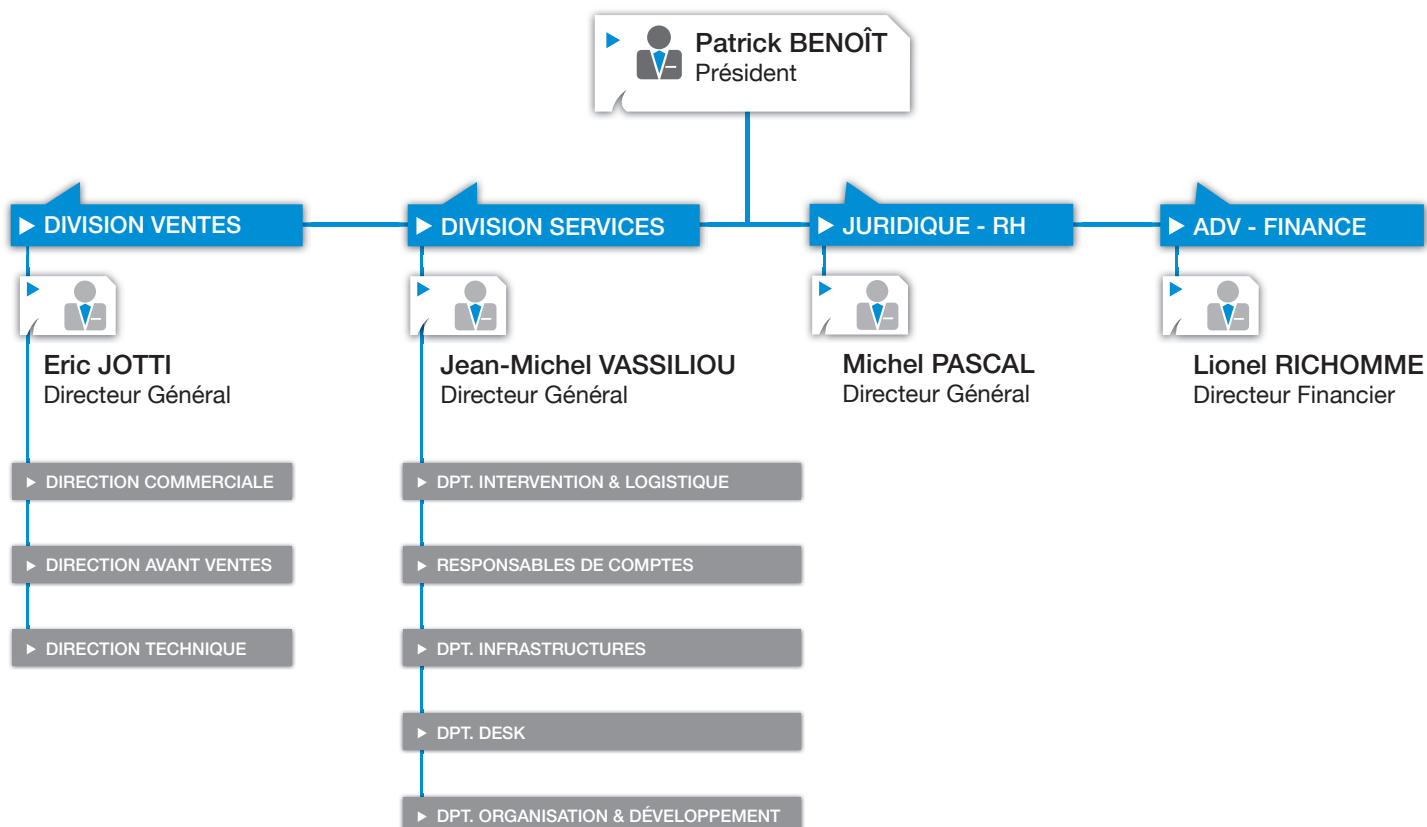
Patrick BENOÎT
Président

DIVISION VENTES

Eric JOTTI
Directeur Général

DIRECTION COMMERCIALE

DIRECTION AVANT VENTES

DIRECTION TECHNIQUE

DIVISION SERVICES

Jean-Michel VASSILIOU
Directeur Général

DPT. INTERVENTION & LOGISTIQUE

RESPONSABLES DE COMPTES

DPT. INFRASTRUCTURES

DPT. DESK

DPT. ORGANISATION & DÉVELOPPEMENT

JURIDIQUE - RH

Michel PASCAL
Directeur Général

ADV - FINANCE

Lionel RICHOMME
Directeur Financier